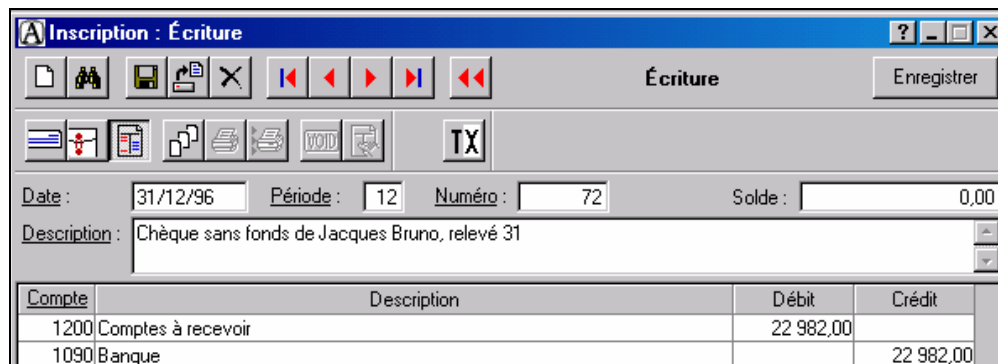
Inscription : Écriture

Écriture

Enregistrer

TX

Date : 31/12/96 Période : 12 Numéro : 72 Solde : 0,00

Description : Chèque sans fonds de Jacques Bruno, relevé 31

| Compte | Description | Débit | Crédit |
|---|---|---|---|
| 1200 | Comptes à recevoir | 22 982,00 | |
| 1090 | Banque | | 22 982,00 |